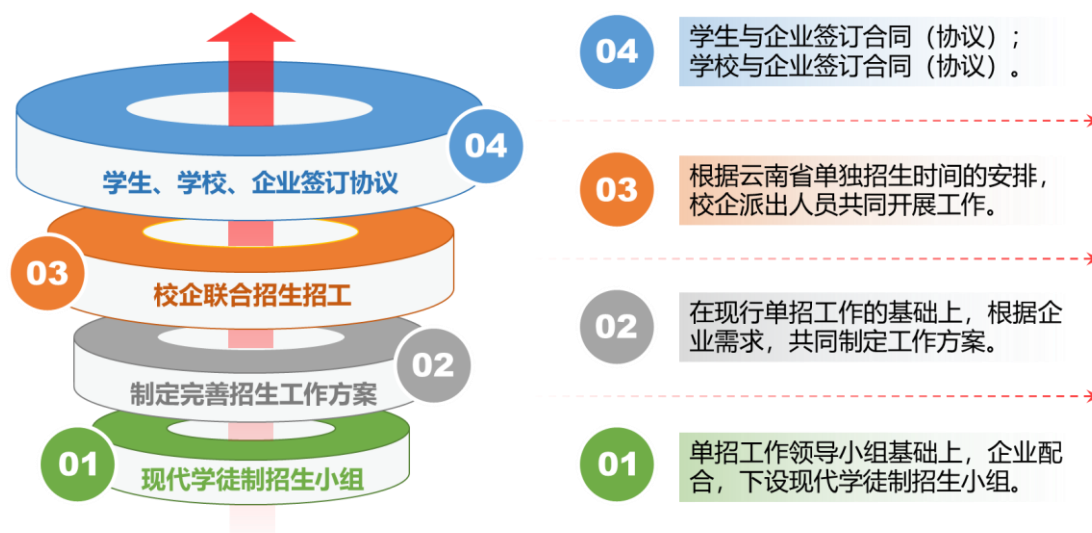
04
学生、学校、企业签订协议

03
校企联合招生招工

02
制定完善招生工作方案

01
现代学徒制招生小组

04
学生与企业签订合同（协议）；学校与企业签订合同（协议）。

03
根据云南省单独招生时间的安排，校企派出人员共同开展工作。

02
在现行单招工作的基础上，根据企业需求，共同制定工作方案。

01
单招工作领导小组基础上，企业配合，下设现代学徒制招生小组。